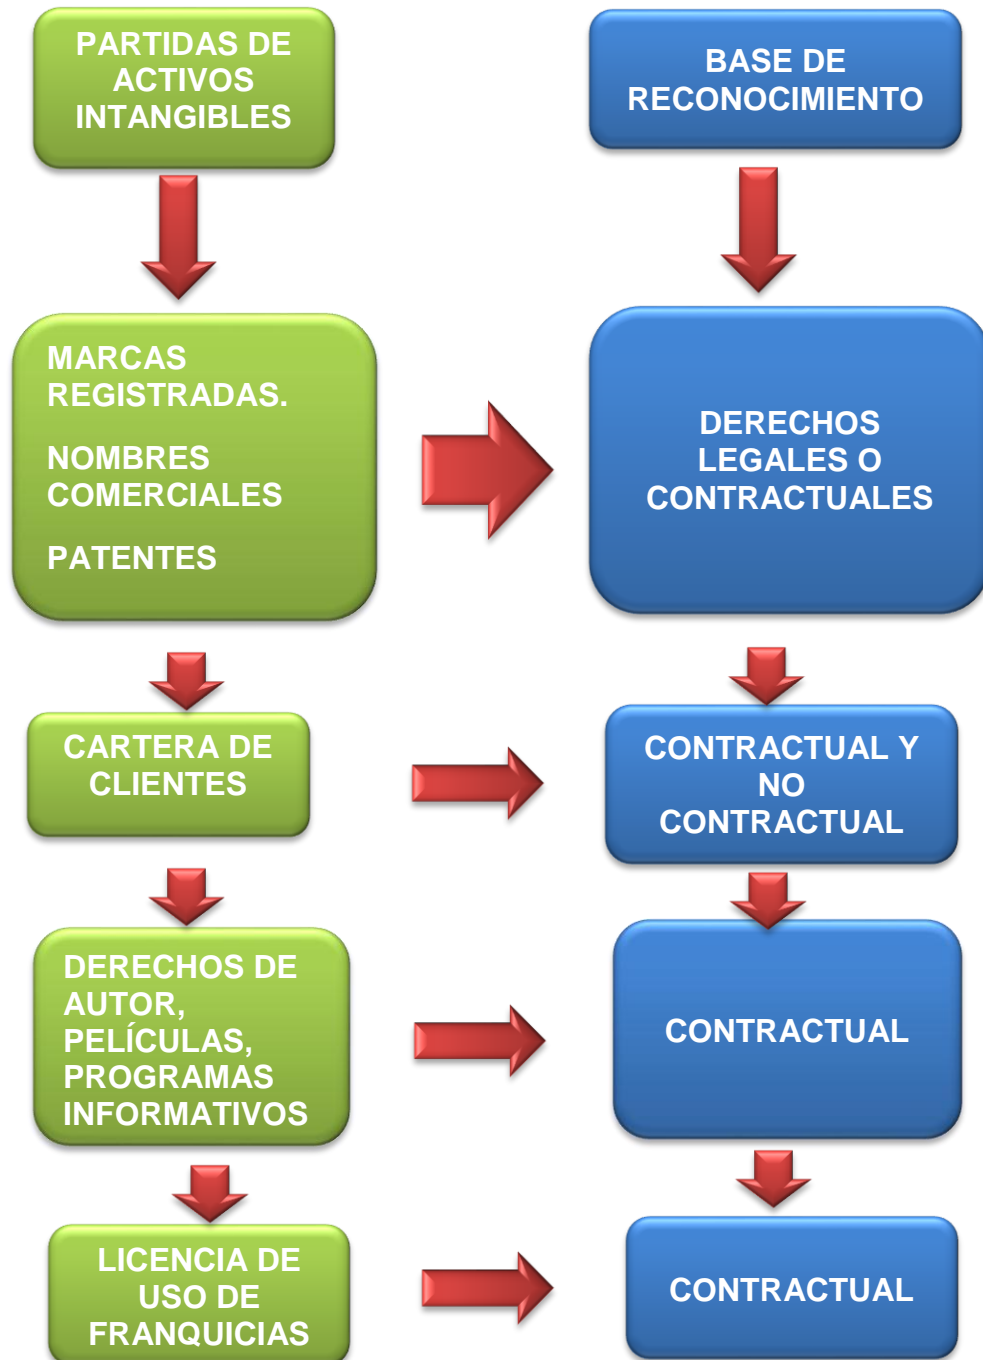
PARTIDAS DE ACTIVOS INTANGIBLES

BASE DE RECONOCIMIENTO

MARCAS REGISTRADAS.

NOMBRES COMERCIALES

PATENTES

DERECHOS LEGALES O CONTRACTUALES

CARTERA DE CLIENTES

CONTRACTUAL Y NO CONTRACTUAL

DERECHOS DE AUTOR, PELÍCULAS, PROGRAMAS INFORMATIVOS

CONTRACTUAL

LICENCIA DE USO DE FRANQUICIAS

CONTRACTUAL